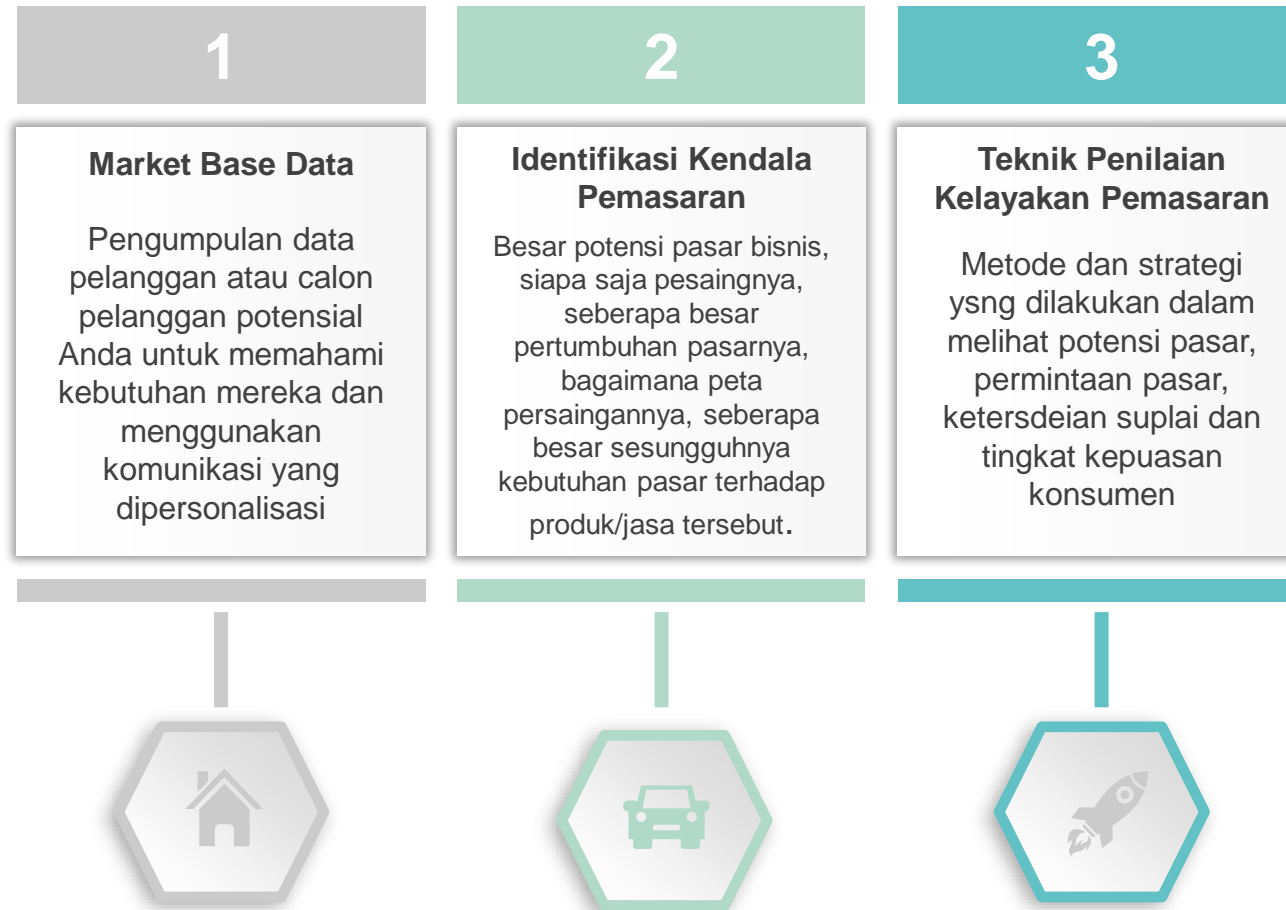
1

Market Base Data

Pengumpulan data pelanggan atau calon pelanggan potensial Anda untuk memahami kebutuhan mereka dan menggunakan komunikasi yang dipersonalisasi

2

Identifikasi Kendala Pemasaran

Besar potensi pasar bisnis, siapa saja pesaingnya, seberapa besar pertumbuhan pasarnya, bagaimana peta persaingannya, seberapa besar sesungguhnya kebutuhan pasar terhadap produk/jasa tersebut.

3

Teknik Penilaian Kelayakan Pemasaran

Metode dan strategi ysng dilakukan dalam melihat potensi pasar, permintaan pasar, ketersdeian suplai dan tingkat kepuasan konsumen